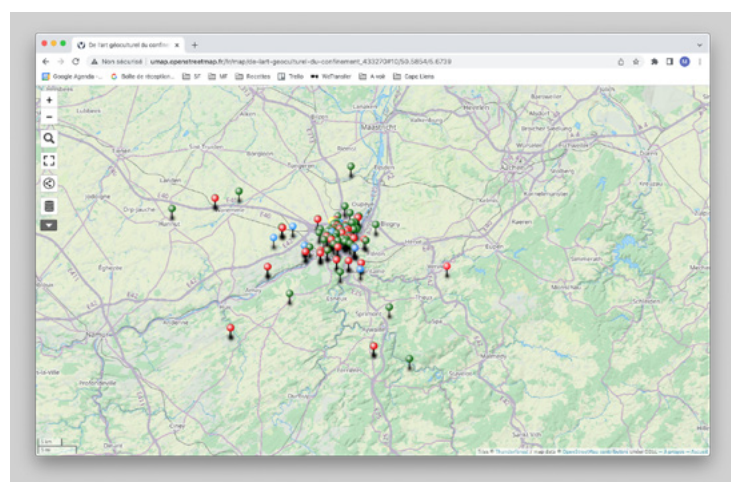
De l'art géoculturel du confin ×

Non sécurisé | umap.openstreetmap.fr/fr/map/de-lart-geoculturel-du-confinement_433270#10/50.5854/5.6739

Google Agenda - ... Boîte de réception... SF MF Recettes Trello WeTransfer A voir Capc Liens

+
−

Maastricht

Visé

Blegny

Eupen

Spa

Stavelot

Sprimont

Huy

Esneux

Aywaille

Tiles © Thunderforest | map data © OpenStreetMap contributors under ODbL — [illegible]